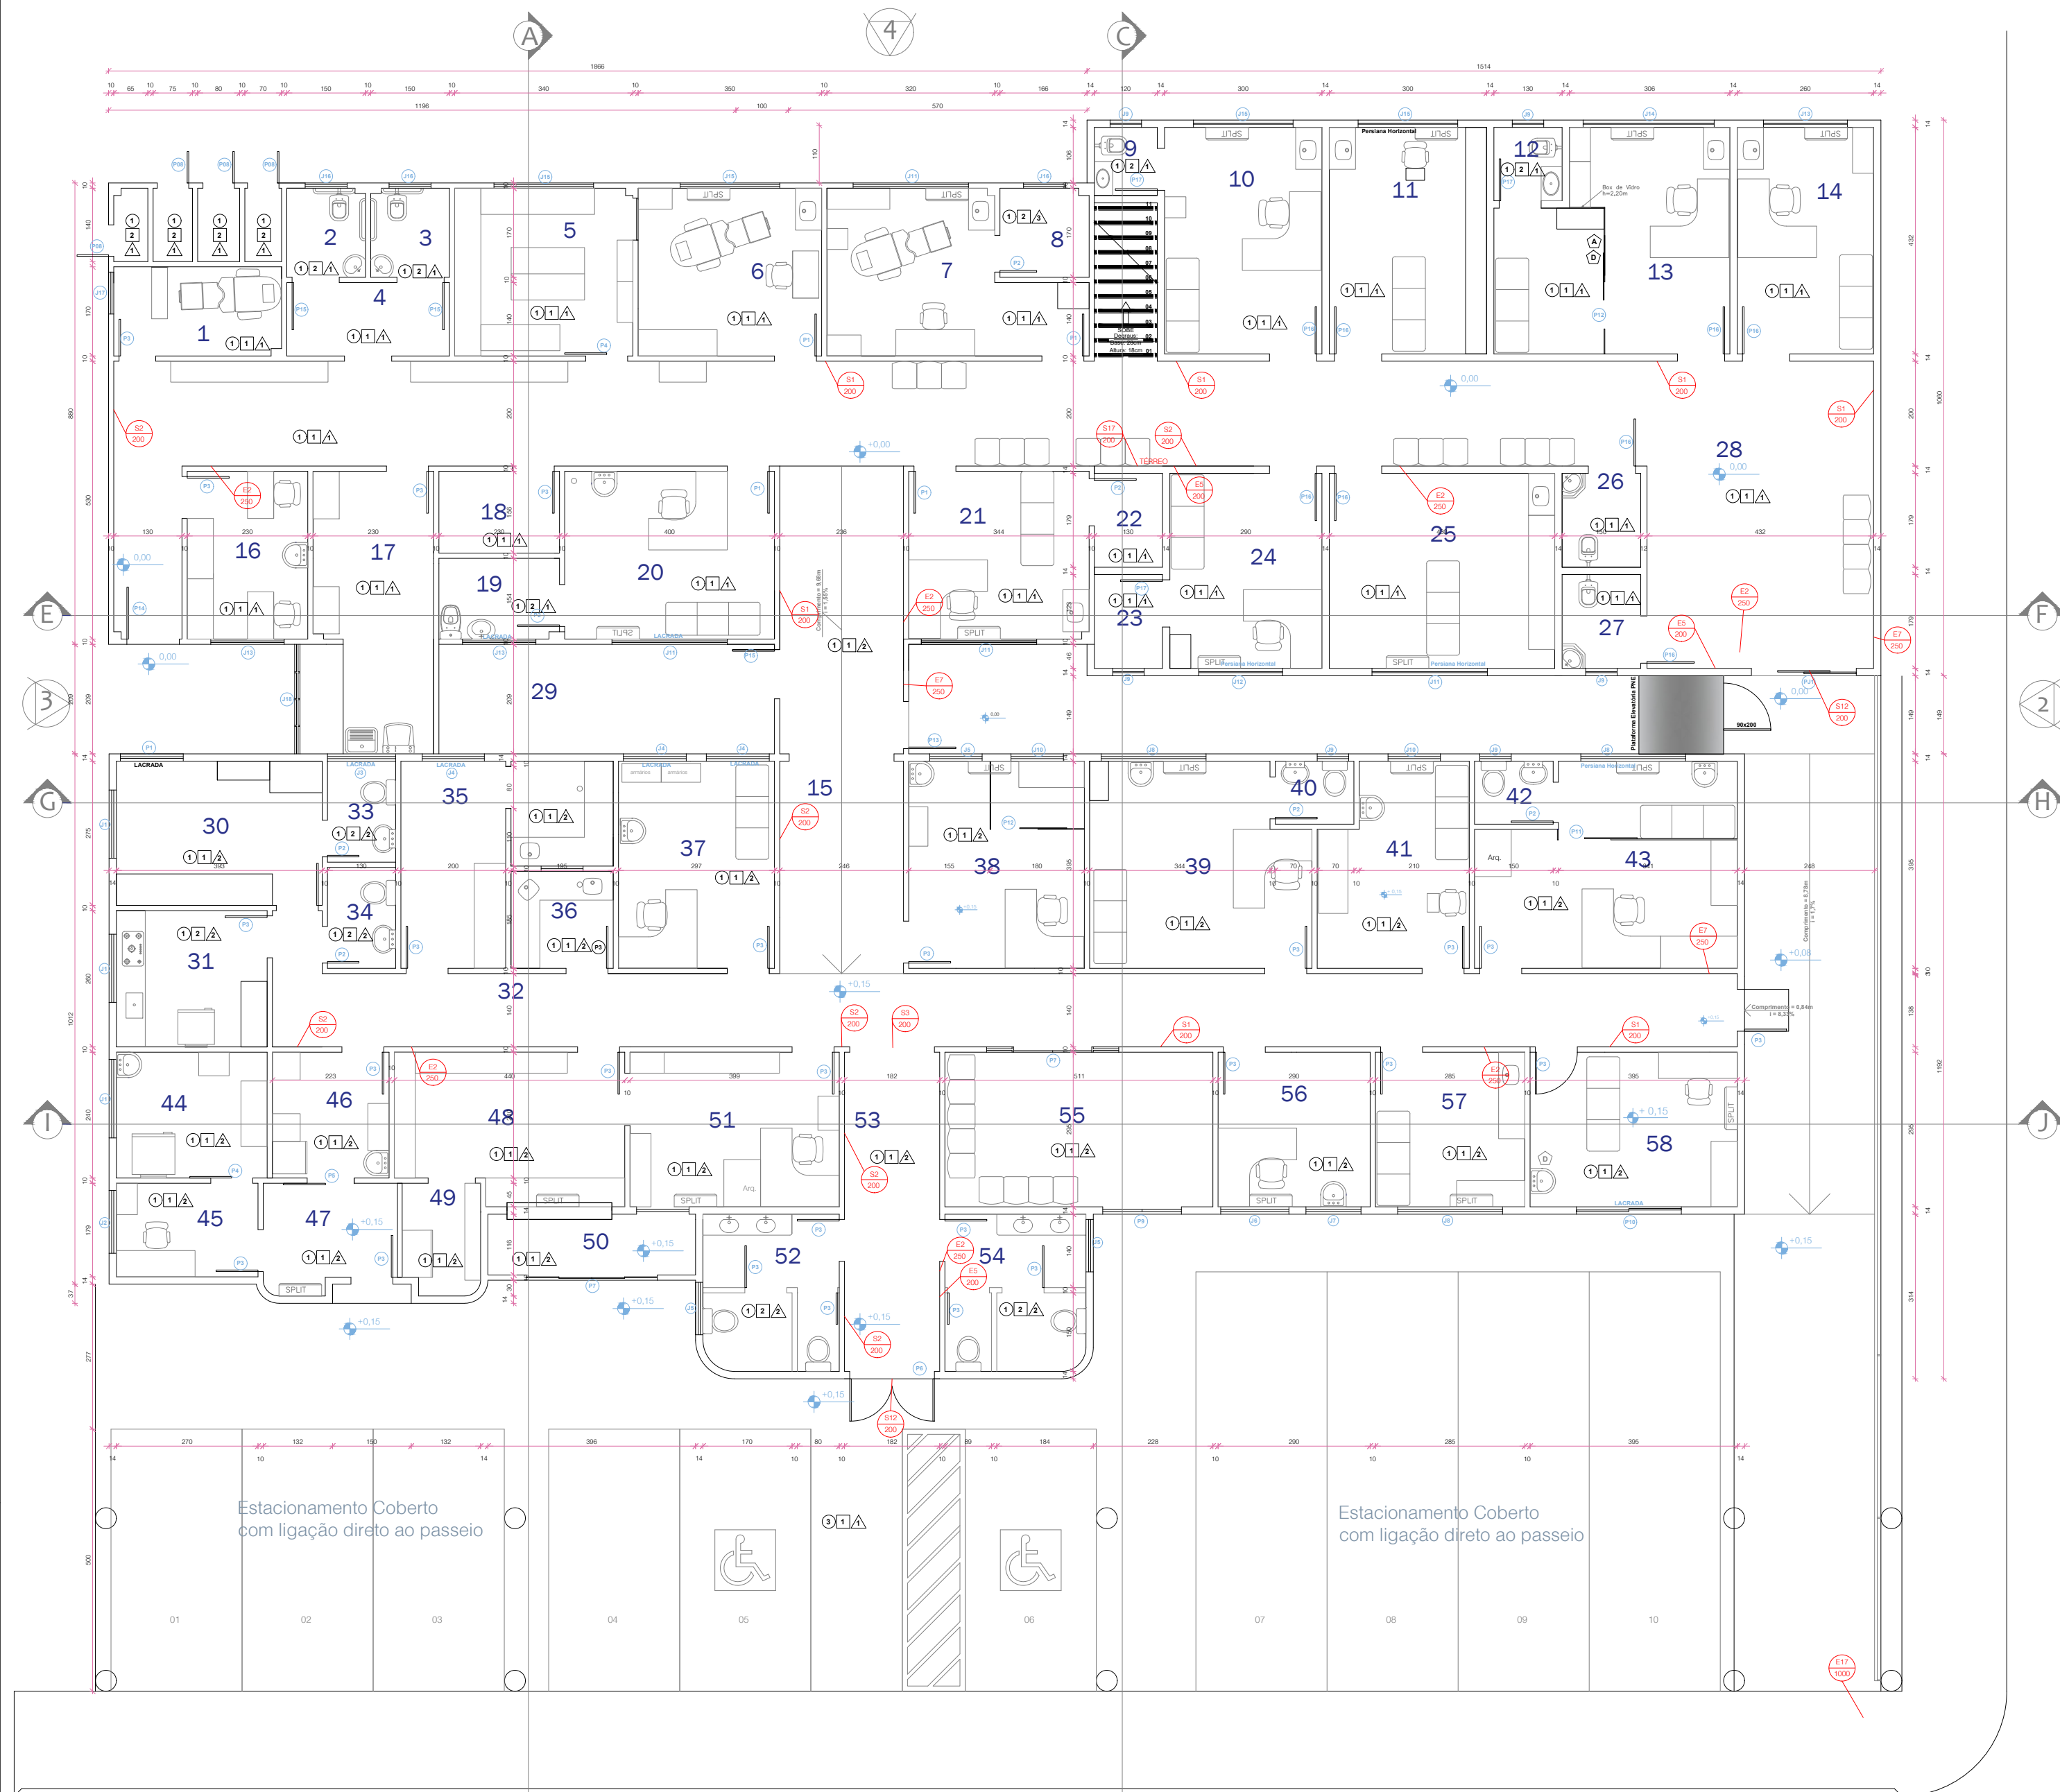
A
4
C
E
F
G
H
I
J
3
2

1866
1514
1196

1
2
3
4
5
6
7
8
9
10
11
12
13
14
15
16
17
18
19
20
21
22
23
24
25
26
27
28
29
30
31
32
33
34
35
36
37
38
39
40
41
42
43
44
45
46
47
48
49
50
51
52
53
54
55
56
57
58

Persiana Horizontal
SPLIT
LACRADA
TÉRREO
Plataforma Elevatória PNE
90x200
Arq.
Box de Vidro h=2,20m
Comprimento = 9,66m i = 1,85%
Comprimento = 8,78m i = 1,7%
Comprimento = 0,84m i = 8,33%

+0,00
+0,15
0,00

Estacionamento Coberto com ligação direto ao passeio

Estacionamento Coberto com ligação direto ao passeio

01
02
03
04
05
06
07
08
09
10

S1 200
S2 200
S3 200
S12 200
S17 200
E2 250
E5 200
E7 250
E17 1000